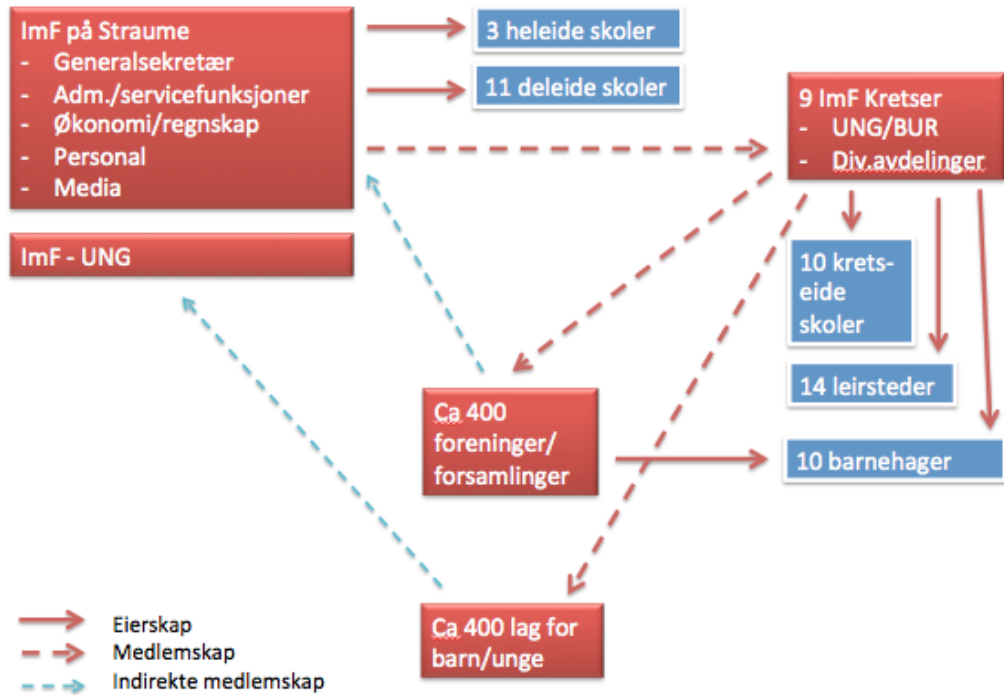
ImF på Straume
- Generalsekretær
- Adm./servicefunksjoner
- Økonomi/regnskap
- Personal
- Media

3 heleide skoler

11 deleide skoler

9 ImF Kretser
- UNG/BUR
- Div.avdelinger

ImF - UNG

10 krets-eide skoler

14 leirsteder

Ca 400 foreninger/ forsamlinger

10 barnehager

Ca 400 lag for barn/unge

Eierskap
Medlemskap
Indirekte medlemskap